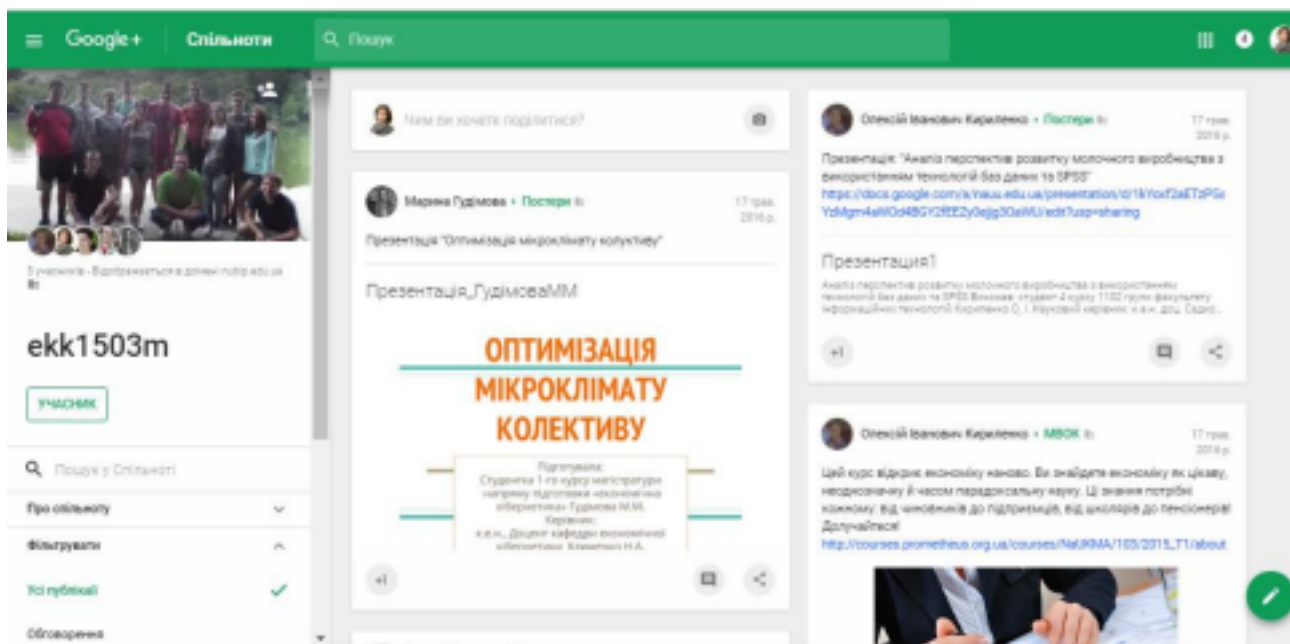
Google+ Спільноти

Пошук

5 учасників · Відображається в домені nubip.edu.ua

ekk1503m

УЧАСНИК

Пошук у Спільноті

Про спільноту

Фільтрувати

Усі публікації

Обговорення

Чим ви хочете поділитися?

Марина Гудімова ▸ Постери
17 трав. 2016 р.

Презентація "Оптимізація мікроклімату колуктиву"

Презентація_ГудімоваММ

ОПТИМІЗАЦІЯ МІКРОКЛІМАТУ КОЛЕКТИВУ

Підготувала:
Студентка 1-го курсу магістратури напряму підготовки «економічна кібернетика» Гудімова М.М.
Керівник:
к.е.н., Доцент кафедри економічної кібернетики Клименко Н.А.

+1

Олексій Іванович Кириленко ▸ Постери
17 трав. 2016 р.

Презентація: "Аналіз перспектив розвитку молочного виробництва з використанням технологій баз даних та SPSS"
https://docs.google.com/a/nauu.edu.ua/presentation/d/1kYoxf2aETzPSxYzMgm4aWOd4BGY2fEE2y0ejjg3OaWU/edit?usp=sharing

Презентация1

Аналіз перспектив розвитку молочного виробництва з використанням технологій баз даних та SPSS Виконав: студент 4 курсу 1102 групи факультету інформаційних технологій Кириленко О. І. Науковий керівник: к.е.н., доц. Сидо...

+1

Олексій Іванович Кириленко ▸ МВОК
17 трав. 2016 р.

Цей курс відкриє економіку наново. Ви знайдете економіку як цікаву, несподівану й часом парадоксальну науку. Ці знання потрібні кожному: від чиновників до підприємців, від школярів до пенсіонерів! Долучайтеся!
http://courses.prometheus.org.ua/courses/NaUKMA/103/2015_T1/about